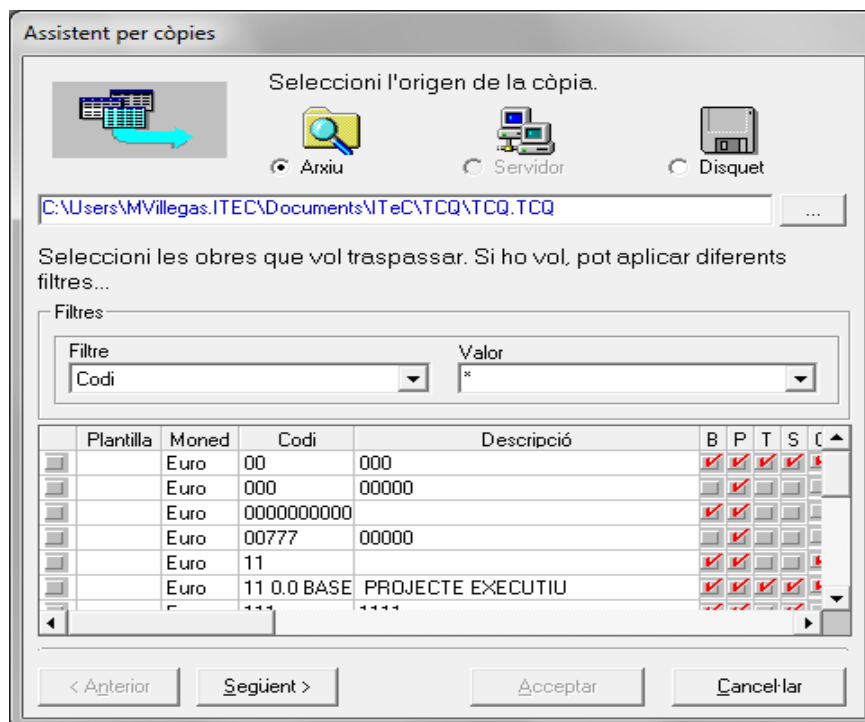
Assistent per còpies

Seleccioni l'origen de la còpia.

Arxiu
Servidor
Disquet

C:\Users\MVillegas.ITEC\Documents\ITeC\TCQ\TCQ.TCQ

...

Seleccioni les obres que vol traspassar. Si ho vol, pot aplicar diferents filtres...

Filtres

Filtre
Codi

Valor
*

| | Plantilla | Moned | Codi | Descripció | B | P | T | S | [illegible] |
|---|---|---|---|---|---|---|---|---|---|
| | | Euro | 00 | 000 | | | | | |
| | | Euro | 000 | 00000 | | | | | |
| | | Euro | 0000000000 | | | | | | |
| | | Euro | 00777 | 00000 | | | | | |
| | | Euro | 11 | | | | | | |
| | | Euro | 11 0.0 BASE | PROJECTE EXECUTIU | | | | | |
| | | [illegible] | 111 | 1111 | | | | | |

< Anterior
Següent >
Acceptar
Cancel·lar